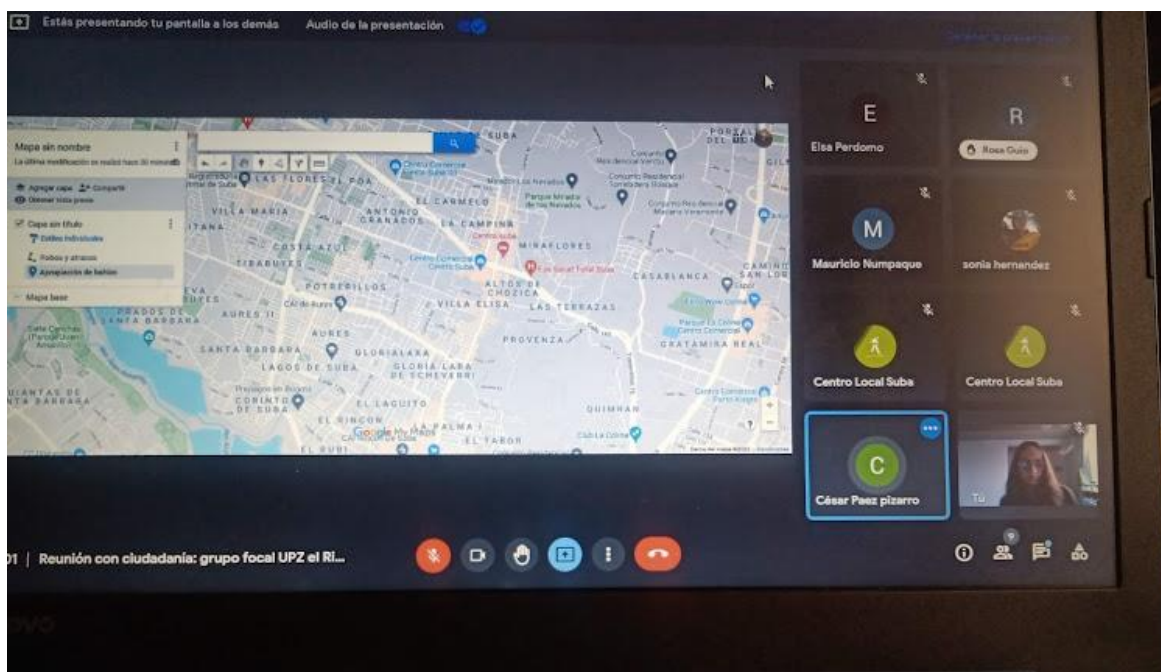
Estás presentando tu pantalla a los demás Audio de la presentación

Mapa sin nombre
La última modificación se realizó hace 30 minutos
Agregar capa Compartir
Obtener vista previa
Capa sin título
Estilos individuales
Robos y atracos
Apropiación de barrios
Mapa base

SUBA
LAS FLORES
EL POA
VILLA MARIA
ANTONIO GRANADOS
EL CARMELO
LA CAMPIÑA
MINAFLORES
COSTA AZUL
TIBABUYES
POTRERILLOS
ALTOS DE CHOZICA
VILLA ELISA
LAS TERRAZAS
CASABLANCA
AURES II
AURES
PROVENZA
SANTA BARBARA
GLORIALARA
GLORIA LARA DE SCHEVERRI
LAGOS DE SUBA
CORINTO DE SUBA
EL LAGUITO
EL RINCON
LA PALMA
EL TABOR
QUIMBAN
CATAMIRA REAL
PRADOS DE SANTA BARBARA
Google My Maps

Elsa Perdomo
Rosa Guio
Mauricio Numpaque
sonia hernandez
Centro Local Suba
Centro Local Suba
César Paez pizarro
Tú

01 | Reunión con ciudadanía: grupo focal UPZ el Ri...
9